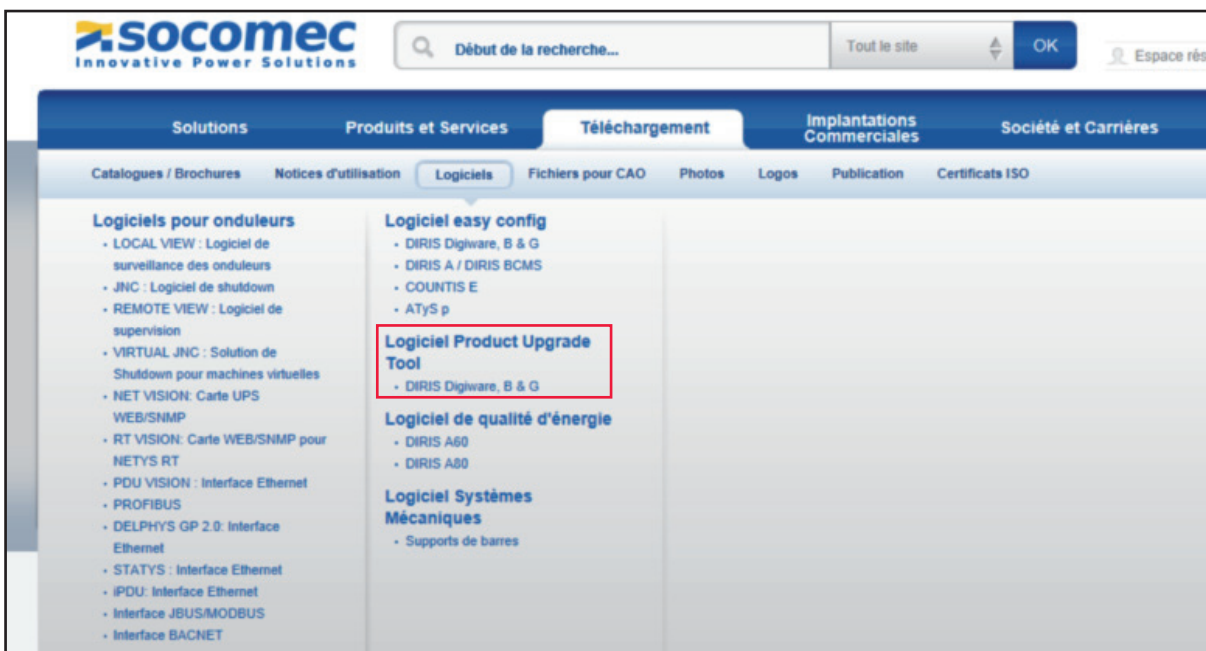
socomec
Innovative Power Solutions

Début de la recherche...

Tout le site

OK

Espace rés

Solutions | Produits et Services | Téléchargement | Implantations Commerciales | Société et Carrières

Catalogues / Brochures | Notices d'utilisation | Logiciels | Fichiers pour CAO | Photos | Logos | Publication | Certificats ISO

Logiciels pour onduleurs
- LOCAL VIEW : Logiciel de surveillance des onduleurs
- JNC : Logiciel de shutdown
- REMOTE VIEW : Logiciel de supervision
- VIRTUAL JNC : Solution de Shutdown pour machines virtuelles
- NET VISION: Carte UPS WEB/SNMP
- RT VISION: Carte WEB/SNMP pour NETYS RT
- PDU VISION : Interface Ethernet
- PROFIBUS
- DELPHYS GP 2.0: Interface Ethernet
- STATYS : Interface Ethernet
- iPDU: Interface Ethernet
- Interface JBUS/MODBUS
- Interface BACNET

Logiciel easy config
- DIRIS Digiware, B & G
- DIRIS A / DIRIS BCMS
- COUNTIS E
- ATyS p

Logiciel Product Upgrade Tool
- DIRIS Digiware, B & G

Logiciel de qualité d'énergie
- DIRIS A60
- DIRIS A80

Logiciel Systèmes Mécaniques
- Supports de barres